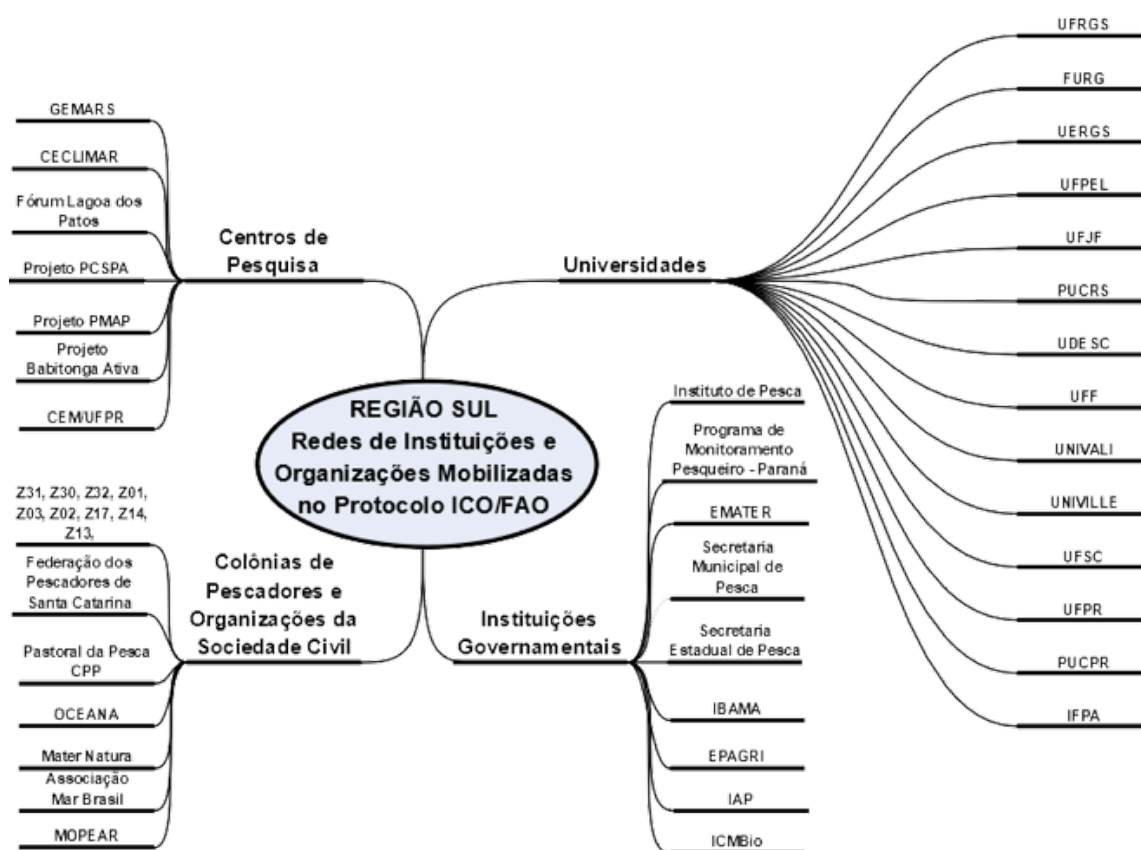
REGIÃO SUL
Redes de Instituições e Organizações Mobilizadas no Protocolo ICO/FAO

Centros de Pesquisa

GEMARS

CECLIMAR

Fórum Lagoa dos Patos

Projeto PCSPA

Projeto PMAP

Projeto Babitonga Ativa

CEM/UFPR

Universidades

UFRGS

FURG

UERGS

UFPEL

UFJF

PUCRS

UDESC

UFF

UNIVALI

UNIVILLE

UFSC

UFPR

PUCPR

IFPA

Colônias de Pescadores e Organizações da Sociedade Civil

Z31, Z30, Z32, Z01, Z03, Z02, Z17, Z14, Z13,

Federação dos Pescadores de Santa Catarina

Pastoral da Pesca CPP

OCEANA

Mater Natura

Associação Mar Brasil

MOPEAR

Instituições Governamentais

Instituto de Pesca

Programa de Monitoramento Pesqueiro - Paraná

EMATER

Secretaria Municipal de Pesca

Secretaria Estadual de Pesca

IBAMA

EPAGRI

IAP

ICMBio